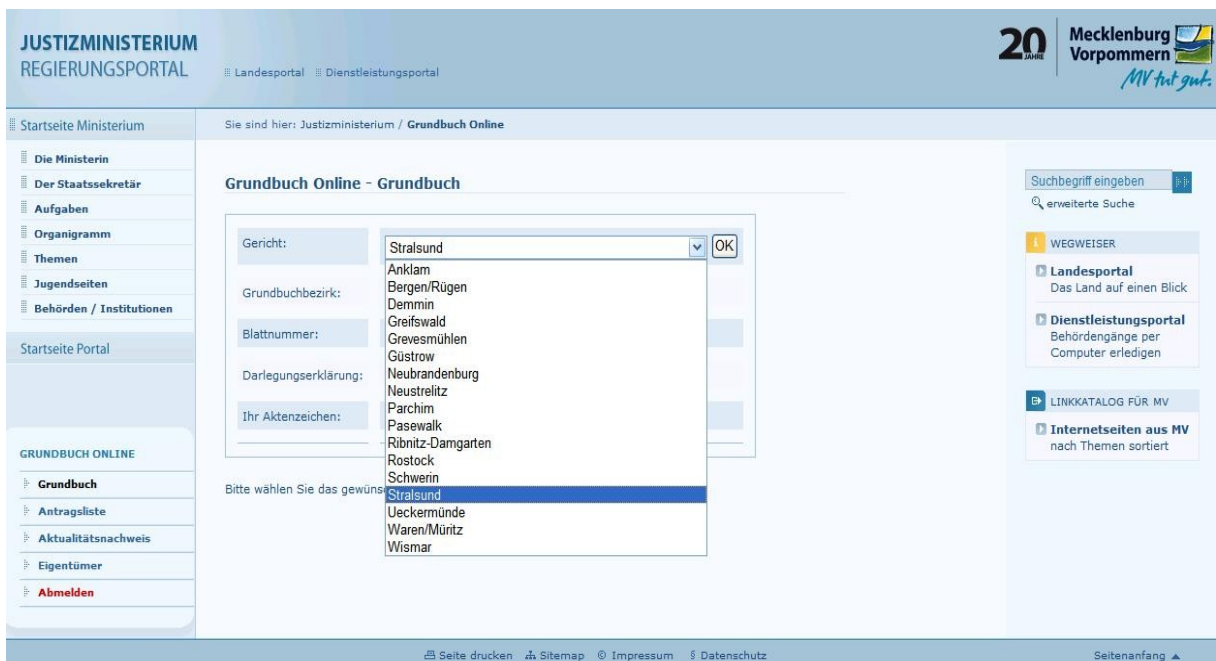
JUSTIZMINISTERIUM
REGIERUNGSPORTAL

Landesportal Dienstleistungsportal

20 JAHRE Mecklenburg Vorpommern MV tut gut.

Startseite Ministerium

Die Ministerin
Der Staatssekretär
Aufgaben
Organigramm
Themen
Jugendseiten
Behörden / Institutionen

Startseite Portal

GRUNDBUCH ONLINE

Grundbuch
Antragsliste
Aktualitätsnachweis
Eigentümer
Abmelden

Sie sind hier: Justizministerium / Grundbuch Online

Grundbuch Online - Grundbuch

Gericht: Stralsund OK

Grundbuchbezirk:

Blattnummer:

Darlegungserklärung:

Ihr Aktenzeichen:

Anklam
Bergen/Rügen
Demmin
Greifswald
Grevesmühlen
Güstrow
Neubrandenburg
Neustrelitz
Parchim
Pasewalk
Ribnitz-Damgarten
Rostock
Schwerin
Stralsund
Ueckermünde
Waren/Müritz
Wismar

Bitte wählen Sie das gewüns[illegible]

Suchbegriff eingeben
erweiterte Suche

WEGWEISER

Landesportal
Das Land auf einen Blick

Dienstleistungsportal
Behördengänge per Computer erledigen

LINKKATALOG FÜR MV

Internetseiten aus MV
nach Themen sortiert

Seite drucken Sitemap Impressum Datenschutz

Seitenanfang